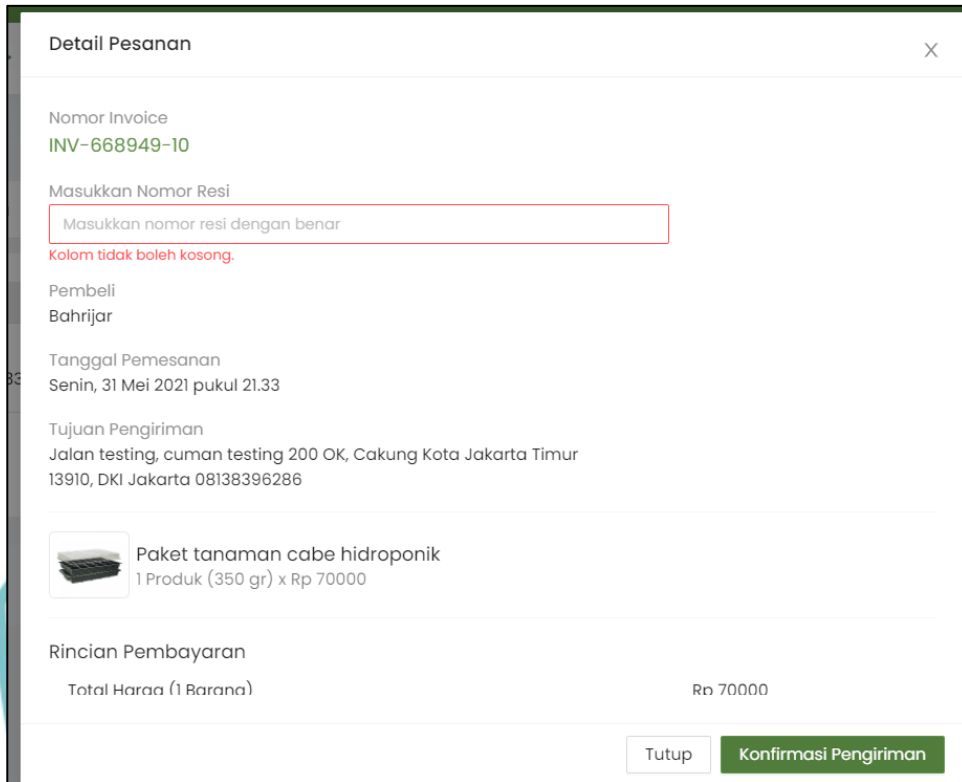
Detail Pesanan

X

Nomor Invoice
INV-668949-10

Masukkan Nomor Resi
Masukkan nomor resi dengan benar
Kolom tidak boleh kosong.

Pembeli
Bahrijar

Tanggal Pemesanan
Senin, 31 Mei 2021 pukul 21.33

Tujuan Pengiriman
Jalan testing, cuman testing 200 OK, Cakung Kota Jakarta Timur 13910, DKI Jakarta 08138396286

Paket tanaman cabe hidroponik
1 Produk (350 gr) x Rp 70000

Rincian Pembayaran

| Total Harga (1 Barang) | Rp 70000 |
|---|---|

Tutup
Konfirmasi Pengiriman